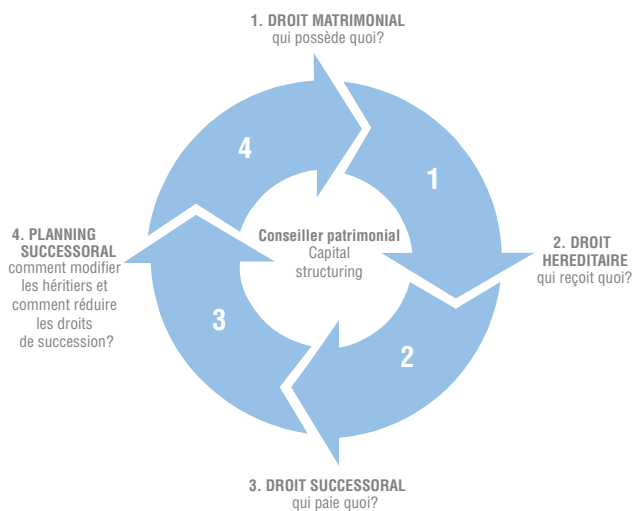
1. DROIT MATRIMONIAL
qui possède quoi?

2. DROIT HEREDITAIRE
qui reçoit quoi?

3. DROIT SUCCESSORAL
qui paie quoi?

4. PLANNING SUCCESSORAL
comment modifier les héritiers et comment réduire les droits de succession?

1

2

3

4

Conseiller patrimonial
Capital structuring